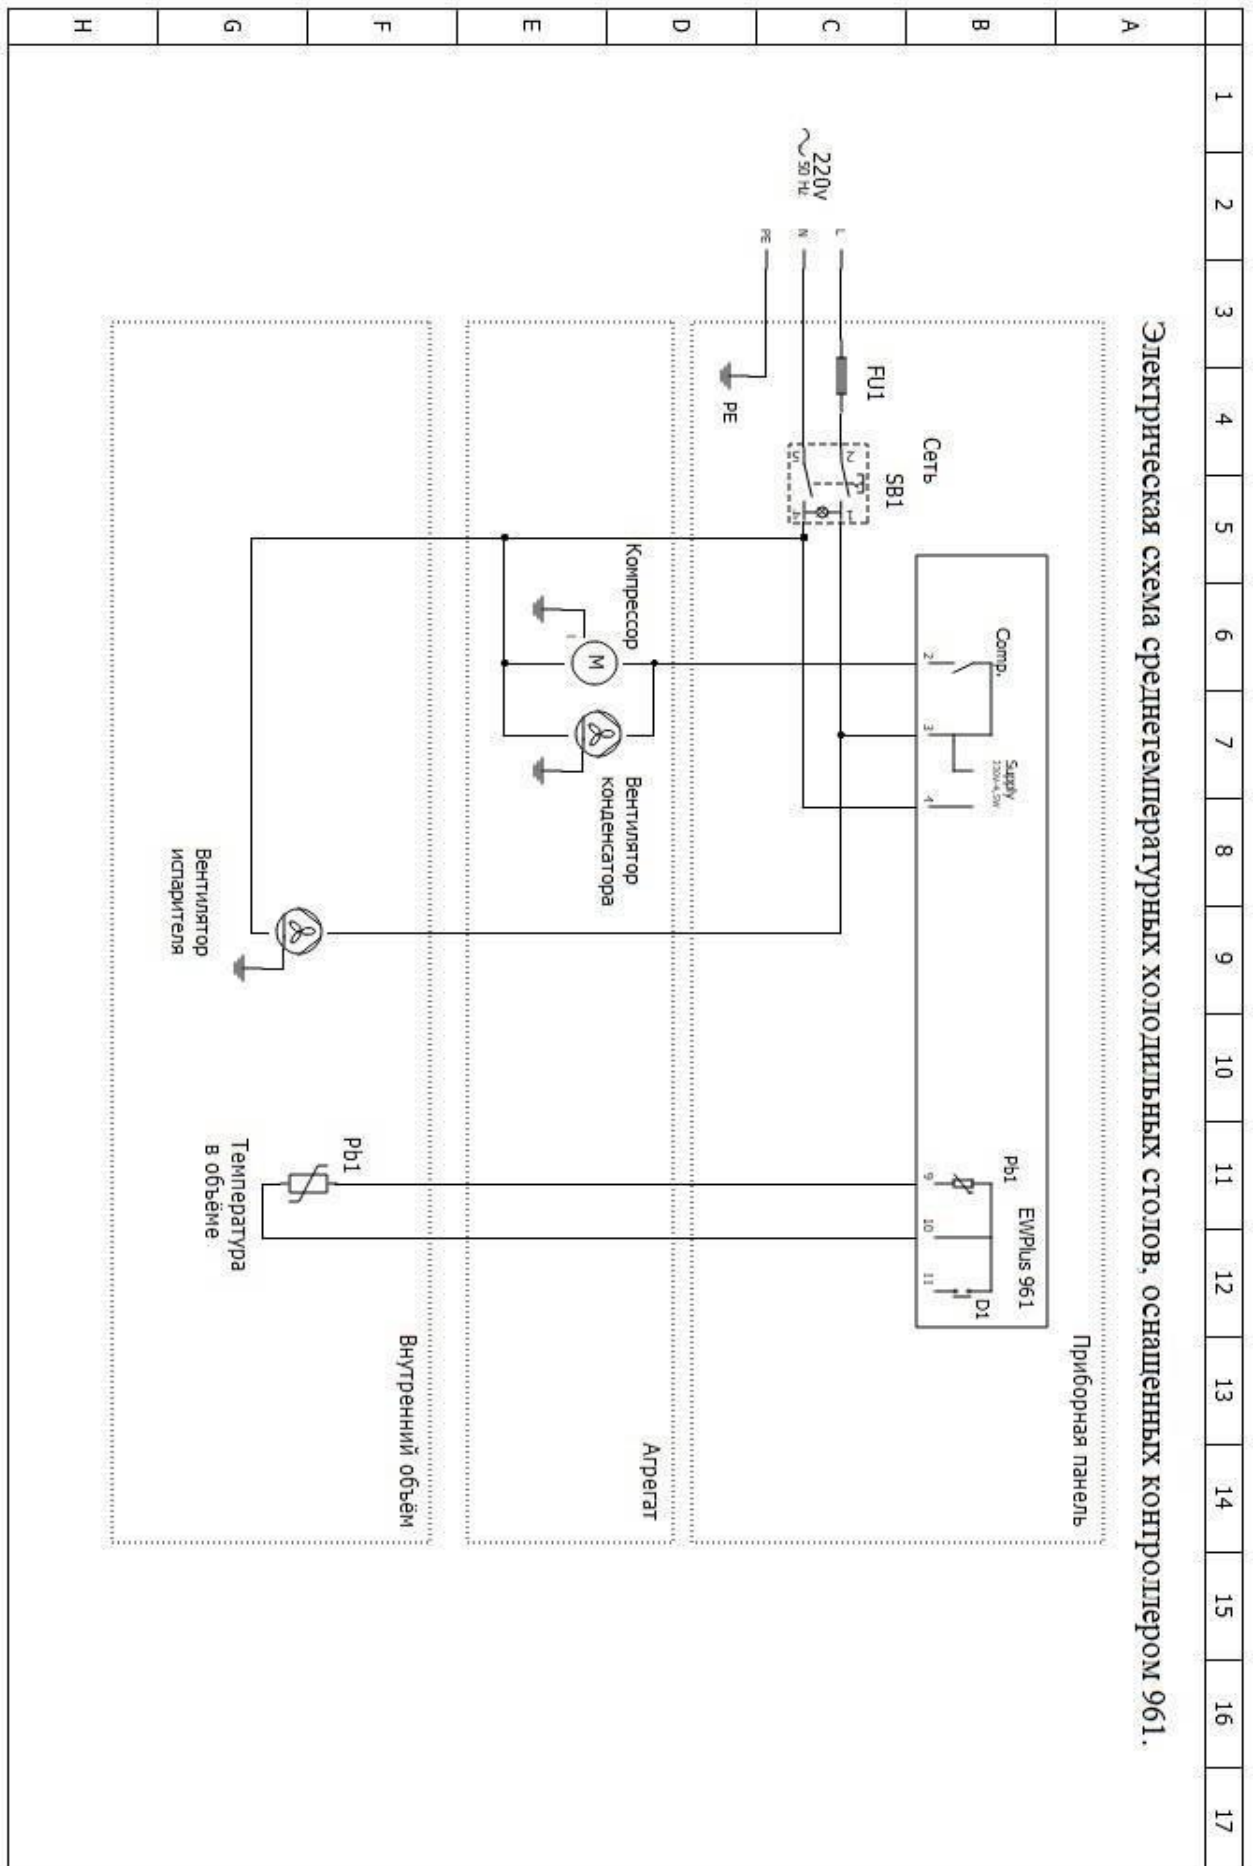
A
B
C
D
E
F
G
H

1
2
3
4
5
6
7
8
9
10
11
12
13
14
15
16
17

Электрическая схема среднетемпературных холодильных столов, оснащенных контроллером 961.

Приборная панель

Агрегат

Внутренний объём

~220V 50 Hz

L
N
PE

FU1

PE

Сеть
SB1

EWPlus 961

Comp.

Supply 230V~

2
3
4

Pb1
D1

9
10
11

Компрессор
M

Вентилятор конденсатора

Вентилятор испарителя

Pb1
Температура в объёме